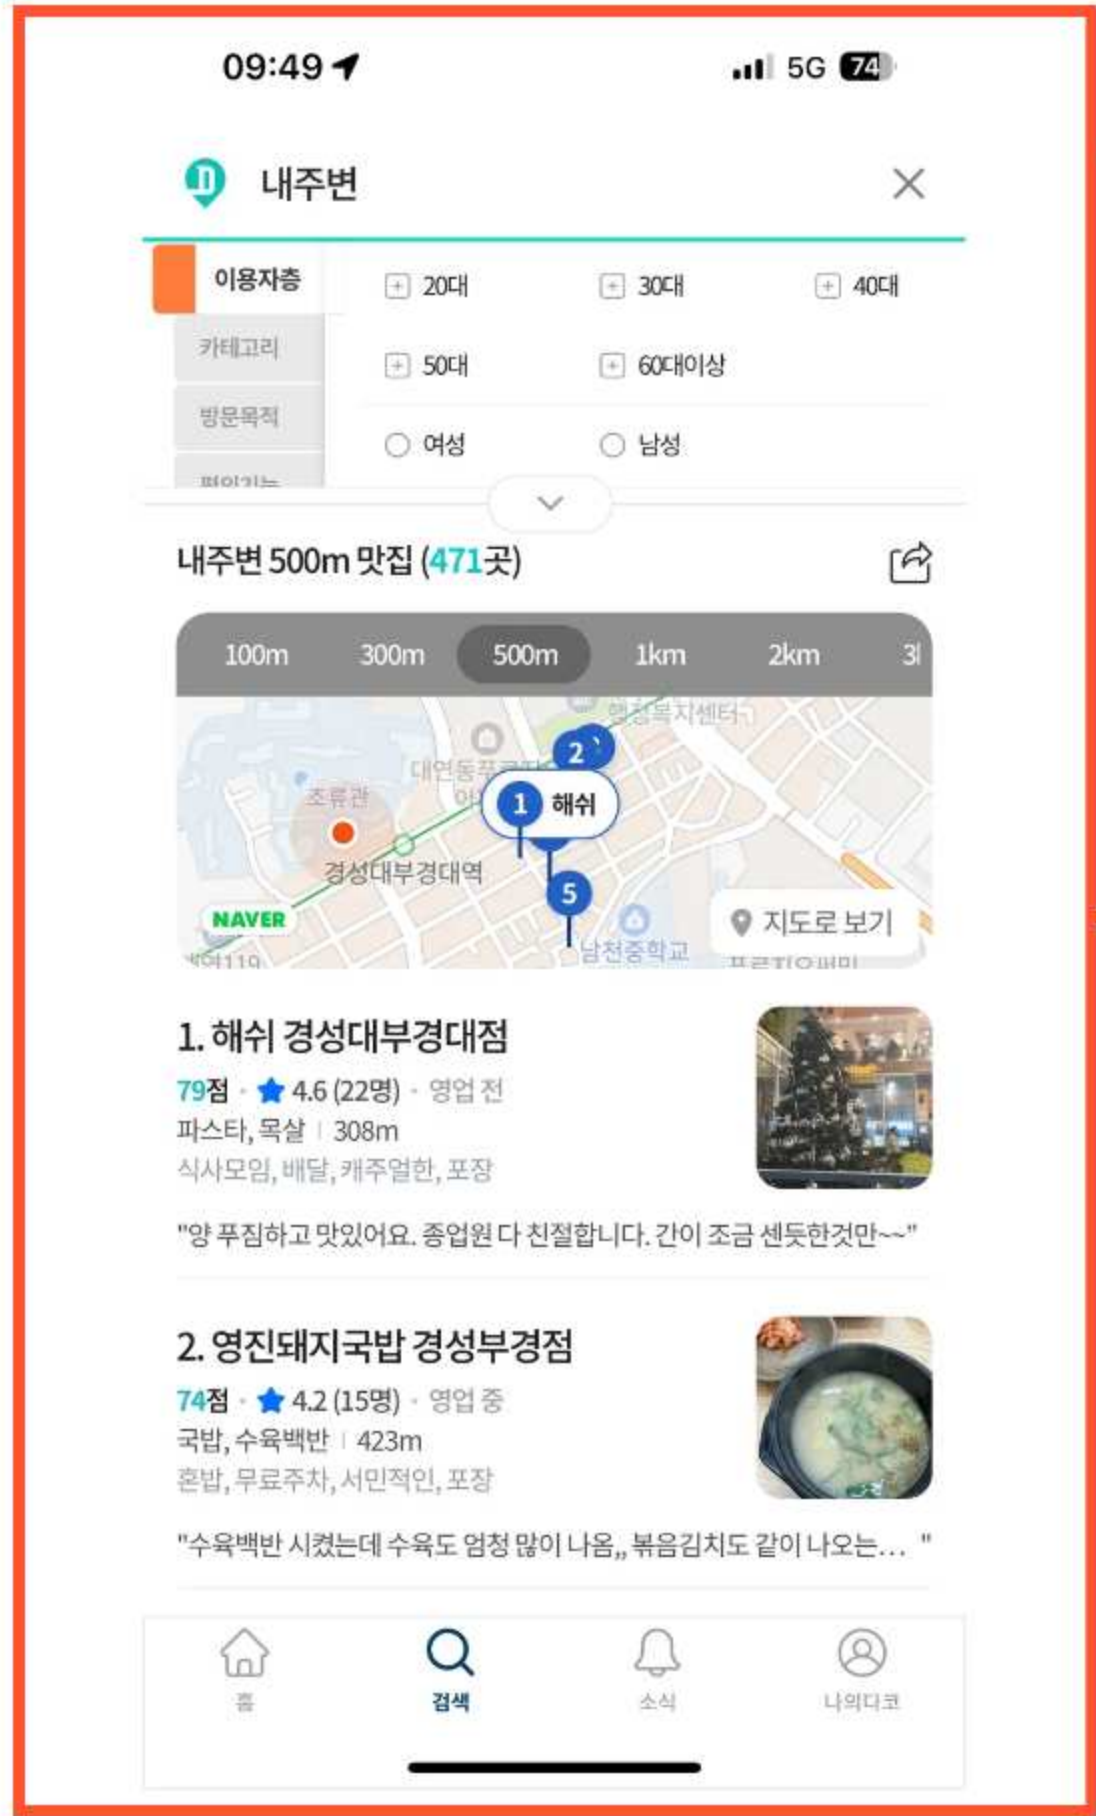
09:49

5G 74

내주변

이용자층
카테고리
방문목적
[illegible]

20대 30대 40대
50대 60대이상
여성 남성

내주변 500m 맛집 (471곳)

100m 300m 500m 1km 2km 3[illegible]

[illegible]복지센터
대연동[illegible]
조류관
경성대부경대역
2
1 해쉬
5
남천중학교
NAVER
지도로 보기

1. 해쉬 경성대부경대점
79점 · 4.6 (22명) · 영업 전
파스타, 목살 | 308m
식사모임, 배달, 캐주얼한, 포장

"양 푸짐하고 맛있어요. 종업원 다 친절합니다. 간이 조금 센듯한것만~~"

2. 영진돼지국밥 경성부경점
74점 · 4.2 (15명) · 영업 중
국밥, 수육백반 | 423m
혼밥, 무료주차, 서민적인, 포장

"수육백반 시켰는데 수육도 엄청 많이 나옴,, 볶음김치도 같이 나오는... "

홈 검색 소식 나의다코